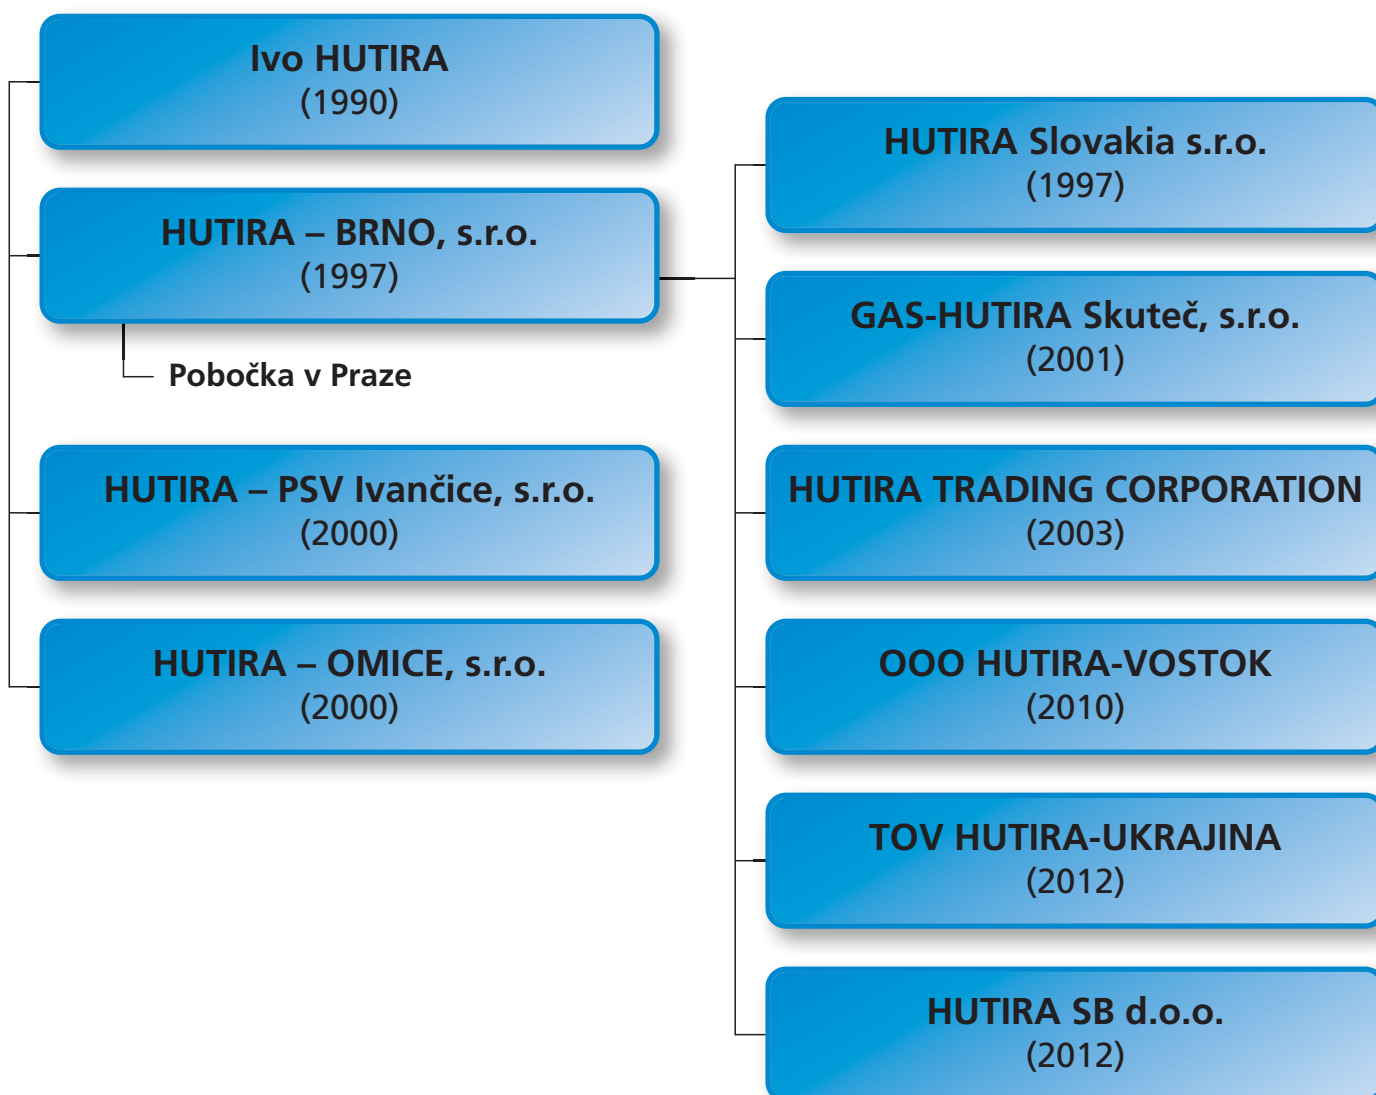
Ivo HUTIRA
(1990)

HUTIRA – BRNO, s.r.o.
(1997)

Pobočka v Praze

HUTIRA – PSV Ivančice, s.r.o.
(2000)

HUTIRA – OMICE, s.r.o.
(2000)

HUTIRA Slovakia s.r.o.
(1997)

GAS-HUTIRA Skuteč, s.r.o.
(2001)

HUTIRA TRADING CORPORATION
(2003)

OOO HUTIRA-VOSTOK
(2010)

TOV HUTIRA-UKRAJINA
(2012)

HUTIRA SB d.o.o.
(2012)